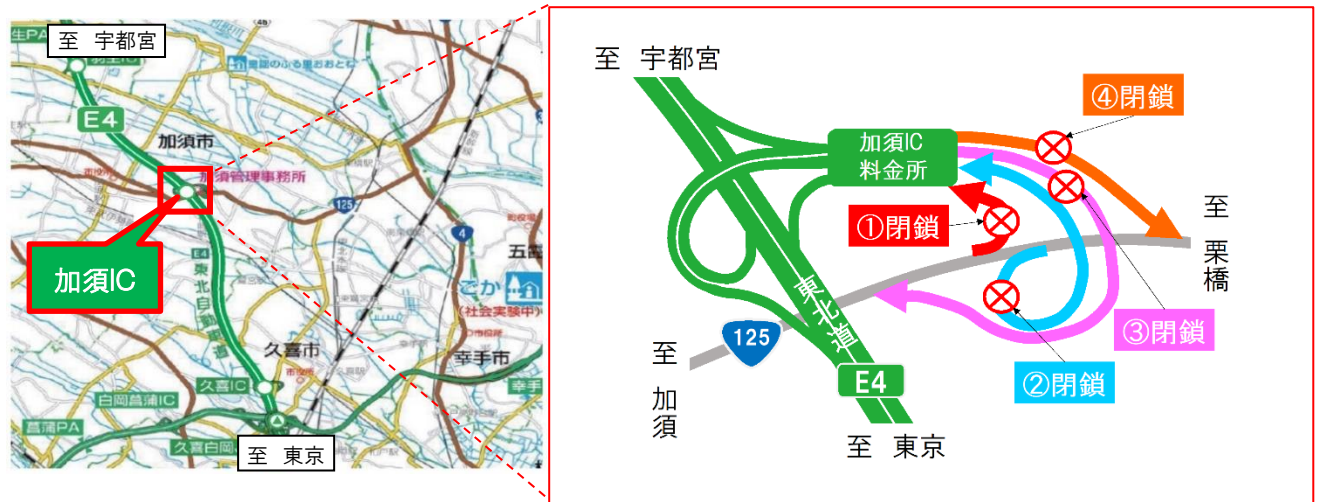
至 宇都宮
E4
加須市
加須管理事務所
125
4
五霞
ごか
(社会実験中)
加須IC
東北自動車道
久喜市
幸手市
久喜IC
白岡菖蒲IC
菖蒲PA
至 東京

至 宇都宮
加須IC 料金所
④閉鎖
①閉鎖
至 栗橋
東北道
125
至 加須
③閉鎖
E4
②閉鎖
至 東京